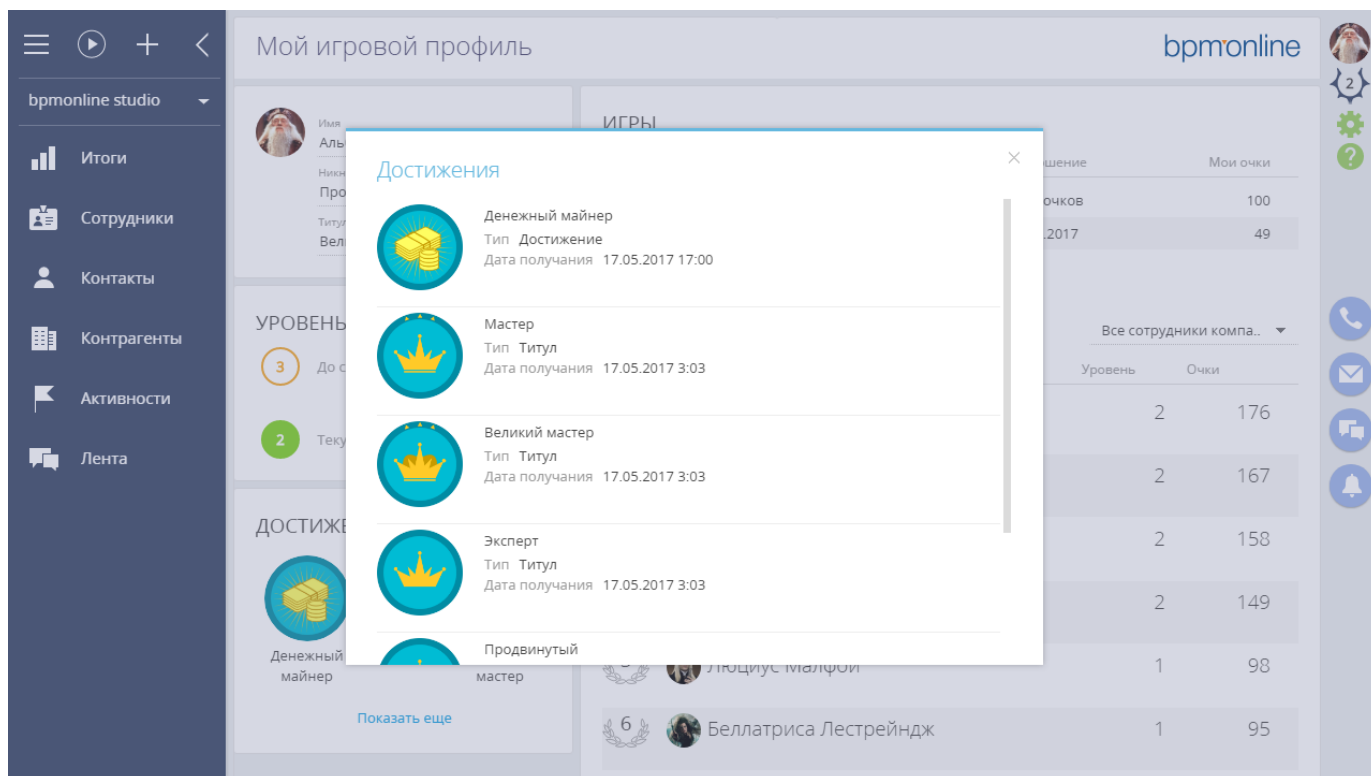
bpmonline studio

Итоги

Сотрудники

Контакты

Контрагенты

Активности

Лента

Мой игровой профиль

bpmonline

2

Имя
Аль

Никн
Про

Титул
Вел

УРОВЕНЬ

3 До с

2 Теку

ДОСТИЖЕ

Денежный майнер

мастер

Показать еще

ИГРЫ

шение | Мои очки
очков | 100
.2017 | 49

Все сотрудники компа...

Уровень | Очки
2 | 176
2 | 167
2 | 158
2 | 149
Люциус Малфой | 1 | 98
6 Беллатриса Лестрейндж | 1 | 95

Достижения

Денежный майнер
Тип Достижение
Дата получания 17.05.2017 17:00

Мастер
Тип Титул
Дата получания 17.05.2017 3:03

Великий мастер
Тип Титул
Дата получания 17.05.2017 3:03

Эксперт
Тип Титул
Дата получания 17.05.2017 3:03

Продвинутый